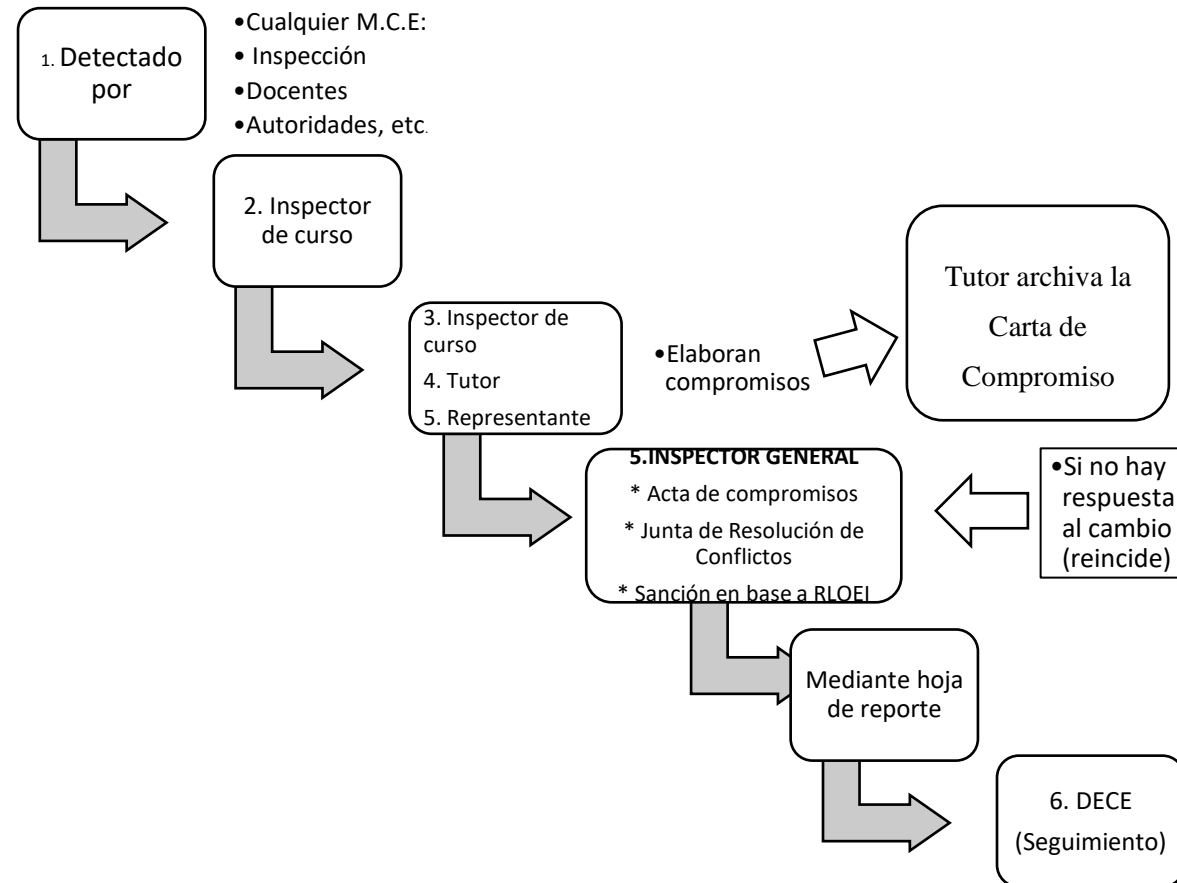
1. Detectado por

•Cualquier M.C.E:
• Inspección
•Docentes
•Autoridades, etc.

2. Inspector de curso

3. Inspector de curso
4. Tutor
5. Representante

•Elaboran compromisos

Tutor archiva la Carta de Compromiso

5.INSPECTOR GENERAL
* Acta de compromisos
* Junta de Resolución de Conflictos
* Sanción en base a RLOEI

•Si no hay respuesta al cambio (reincide)

Mediante hoja de reporte

6. DECE (Seguimiento)